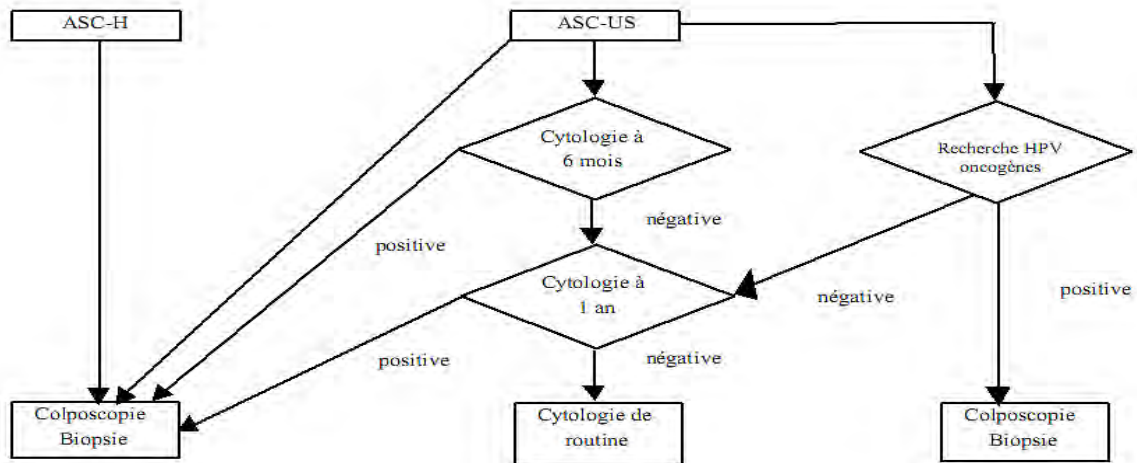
ASC-H

ASC-US

Cytologie à 6 mois

Recherche HPV oncogènes

négative

positive

Cytologie à 1 an

négative

positive

positive

négative

Colposcopie Biopsie

Cytologie de routine

Colposcopie Biopsie